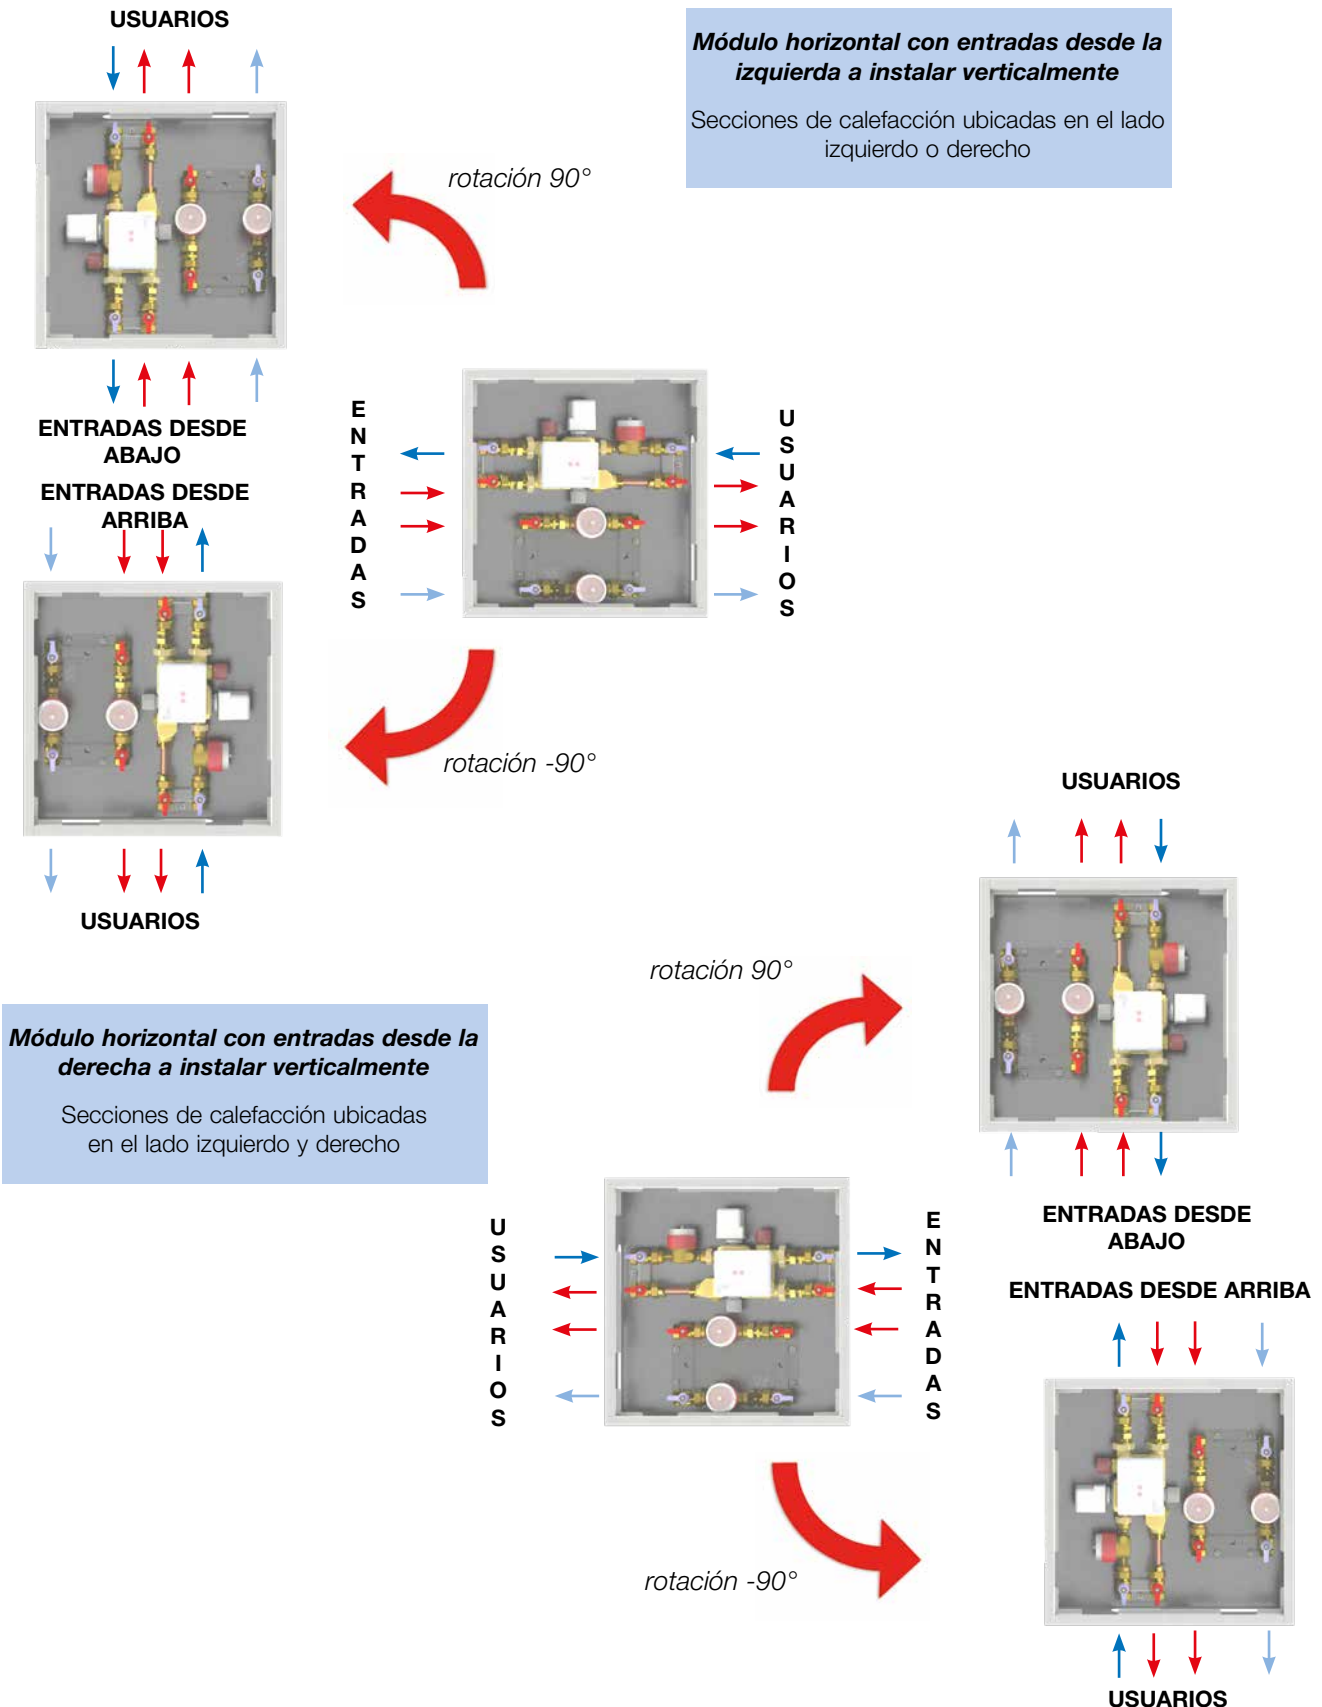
USUARIOS

Módulo horizontal con entradas desde la izquierda a instalar verticalmente

Secciones de calefacción ubicadas en el lado izquierdo o derecho

rotación 90°

ENTRADAS DESDE ABAJO

ENTRADAS DESDE ARRIBA

ENTRADAS

USUARIOS

rotación -90°

USUARIOS

USUARIOS

rotación 90°

Módulo horizontal con entradas desde la derecha a instalar verticalmente

Secciones de calefacción ubicadas en el lado izquierdo y derecho

USUARIOS

ENTRADAS

ENTRADAS DESDE ABAJO

ENTRADAS DESDE ARRIBA

rotación -90°

USUARIOS